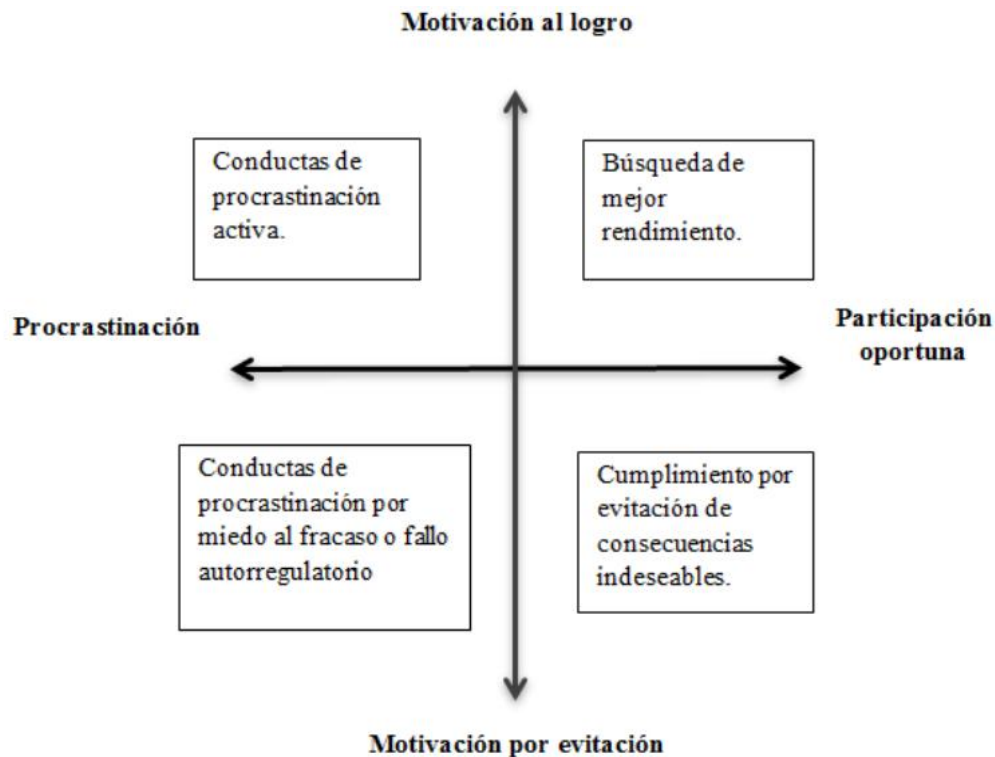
Motivación al logro

Conductas de procrastinación activa.

Búsqueda de mejor rendimiento.

Procrastinación

Participación oportuna

Conductas de procrastinación por miedo al fracaso o fallo autorregulatorio

Cumplimiento por evitación de consecuencias indeseables.

Motivación por evitación